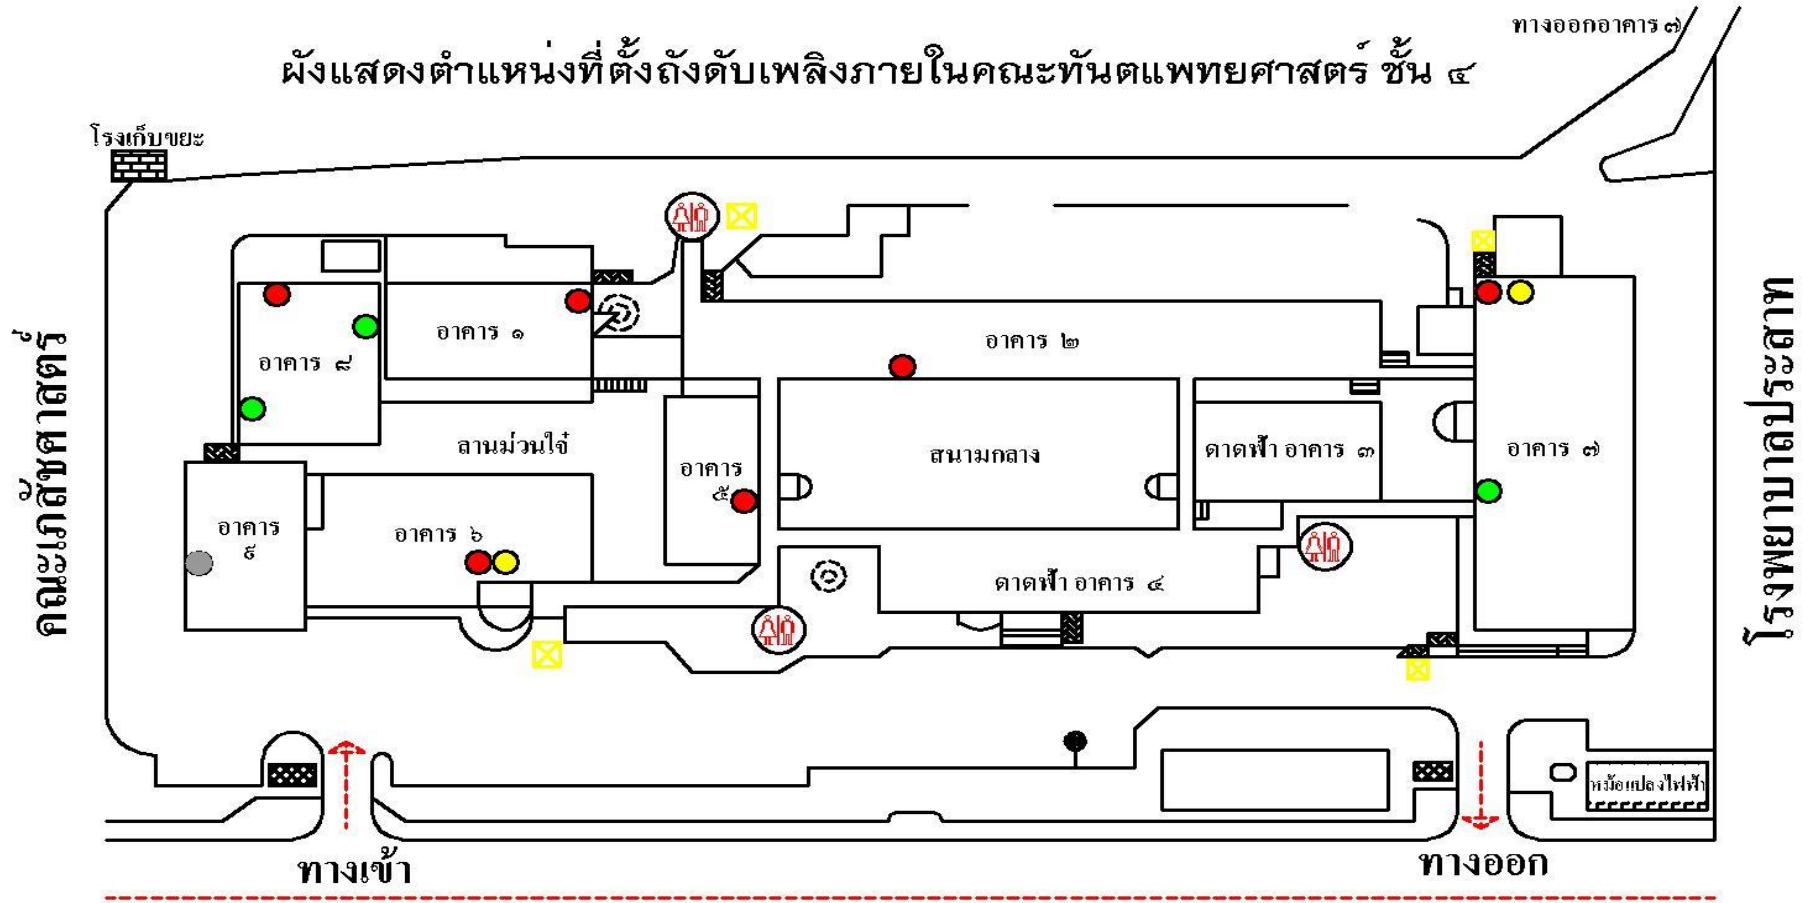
ทางออกอาคาร ๗

ผังแสดงตำแหน่งที่ตั้งถังดับเพลิงภายในคณะทันตแพทยศาสตร์ ชั้น ๔

โรงเก็บขยะ

คณะเภสัชศาสตร์

โรงพยาบาลประสาท

อาคาร ๑

อาคาร ๘

อาคาร ๒

ลานม่วนใจ๋

อาคาร ๕

สนามกลาง

ดาดฟ้า อาคาร ๓

อาคาร ๗

อาคาร ๙

อาคาร ๖

ดาดฟ้า อาคาร ๔

หม้อแปลงไฟฟ้า

ทางเข้า

ทางออก